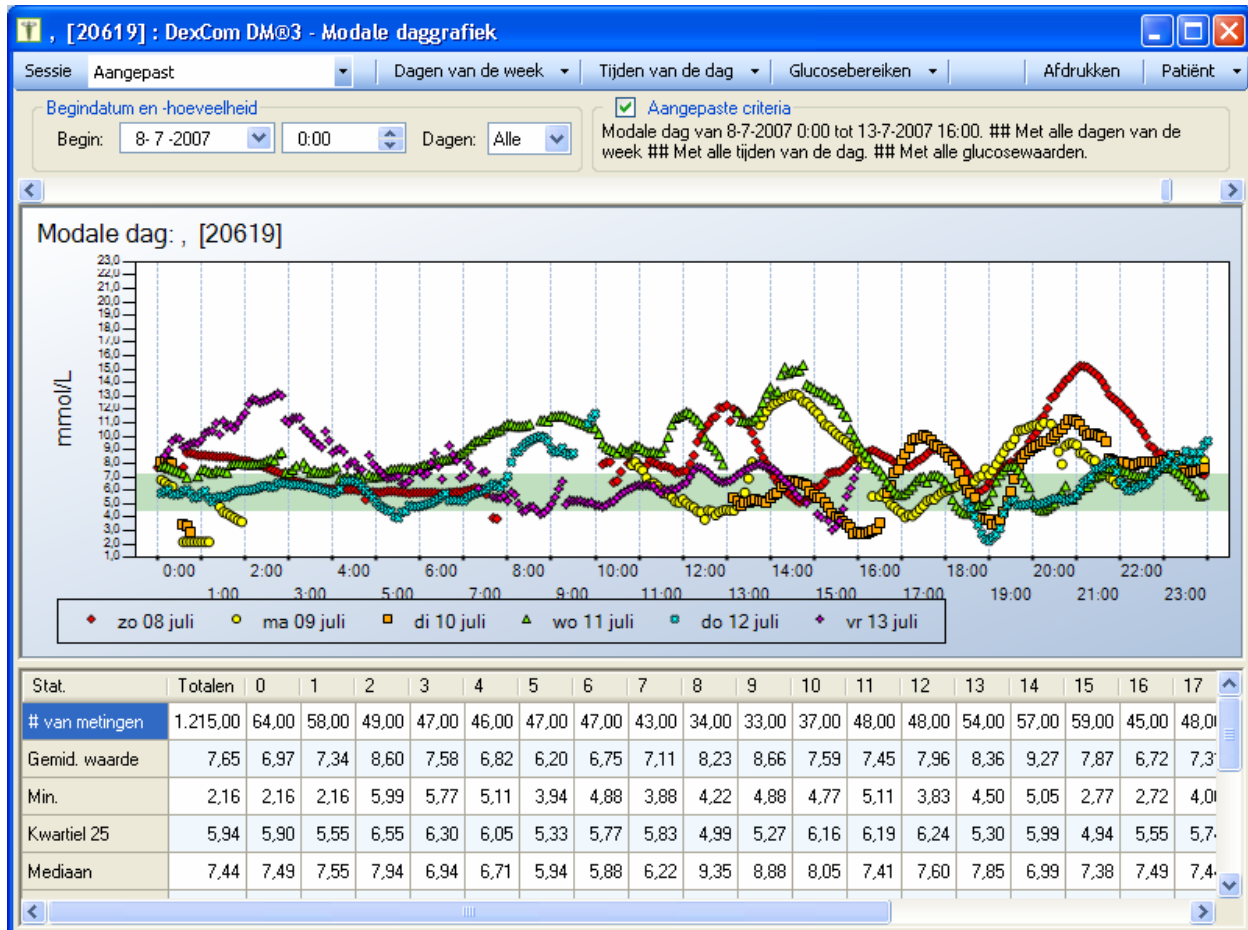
, [20619] : DexCom DM®3 - Modale daggrafiek

Sessie Aangepast | Dagen van de week | Tijden van de dag | Glucosebereiken | Afdrukken | Patiënt

Begindatum en -hoeveelheid
Begin: 8- 7 -2007 0:00 Dagen: Alle

Aangepaste criteria
Modale dag van 8-7-2007 0:00 tot 13-7-2007 16:00. ## Met alle dagen van de week ## Met alle tijden van de dag. ## Met alle glucosewaarden.

Modale dag: , [20619]

mmol/L

23,0 22,0 21,0 20,0 19,0 18,0 17,0 16,0 15,0 14,0 13,0 12,0 11,0 10,0 9,0 8,0 7,0 6,0 5,0 4,0 3,0 2,0 1,0

0:00 1:00 2:00 3:00 4:00 5:00 6:00 7:00 8:00 9:00 10:00 11:00 12:00 13:00 14:00 15:00 16:00 17:00 18:00 19:00 20:00 21:00 22:00 23:00

zo 08 juli ma 09 juli di 10 juli wo 11 juli do 12 juli vr 13 juli

| Stat. | Totalen | 0 | 1 | 2 | 3 | 4 | 5 | 6 | 7 | 8 | 9 | 10 | 11 | 12 | 13 | 14 | 15 | 16 | 17 |
|---|---|---|---|---|---|---|---|---|---|---|---|---|---|---|---|---|---|---|---|
| # van metingen | 1.215,00 | 64,00 | 58,00 | 49,00 | 47,00 | 46,00 | 47,00 | 47,00 | 43,00 | 34,00 | 33,00 | 37,00 | 48,00 | 48,00 | 54,00 | 57,00 | 59,00 | 45,00 | 48,0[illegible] |
| Gemid. waarde | 7,65 | 6,97 | 7,34 | 8,60 | 7,58 | 6,82 | 6,20 | 6,75 | 7,11 | 8,23 | 8,66 | 7,59 | 7,45 | 7,96 | 8,36 | 9,27 | 7,87 | 6,72 | 7,3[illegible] |
| Min. | 2,16 | 2,16 | 2,16 | 5,99 | 5,77 | 5,11 | 3,94 | 4,88 | 3,88 | 4,22 | 4,88 | 4,77 | 5,11 | 3,83 | 4,50 | 5,05 | 2,77 | 2,72 | 4,0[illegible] |
| Kwartiel 25 | 5,94 | 5,90 | 5,55 | 6,55 | 6,30 | 6,05 | 5,33 | 5,77 | 5,83 | 4,99 | 5,27 | 6,16 | 6,19 | 6,24 | 5,30 | 5,99 | 4,94 | 5,55 | 5,7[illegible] |
| Mediaan | 7,44 | 7,49 | 7,55 | 7,94 | 6,94 | 6,71 | 5,94 | 5,88 | 6,22 | 9,35 | 8,88 | 8,05 | 7,41 | 7,60 | 7,85 | 6,99 | 7,38 | 7,49 | 7,4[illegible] |